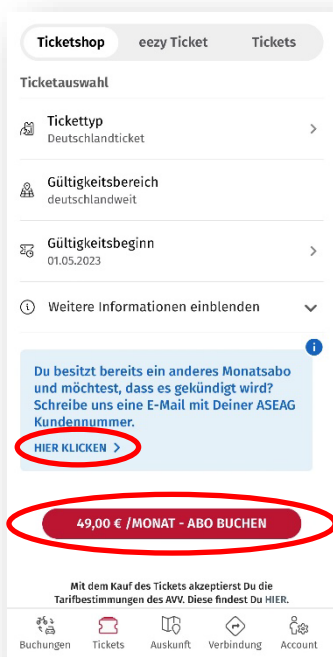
Ticketshop eezy Ticket Tickets

Ticketauswahl

Tickettyp
Deutschlandticket

Gültigkeitsbereich
deutschlandweit

Gültigkeitsbeginn
01.05.2023

Weitere Informationen einblenden

Du besitzt bereits ein anderes Monatsabo und möchtest, dass es gekündigt wird? Schreibe uns eine E-Mail mit Deiner ASEAG Kundennummer.

HIER KLICKEN

49,00 € /MONAT - ABO BUCHEN

Mit dem Kauf des Tickets akzeptierst Du die Tarifbestimmungen des AVV. Diese findest Du HIER.

Buchungen Tickets Auskunft Verbindung Account